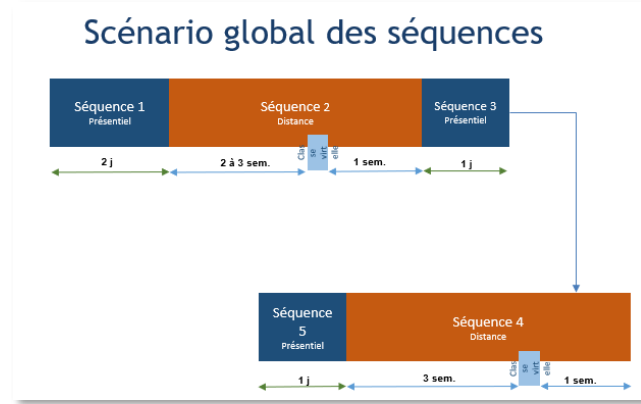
Scénario global des séquences

Séquence 1
Présentiel

Séquence 2
Distance

Séquence 3
Présentiel

2 j

2 à 3 sem.

Clas se virt elle

1 sem.

1 j

Séquence 5
Présentiel

Séquence 4
Distance

1 j

3 sem.

Clas se virt elle

1 sem.